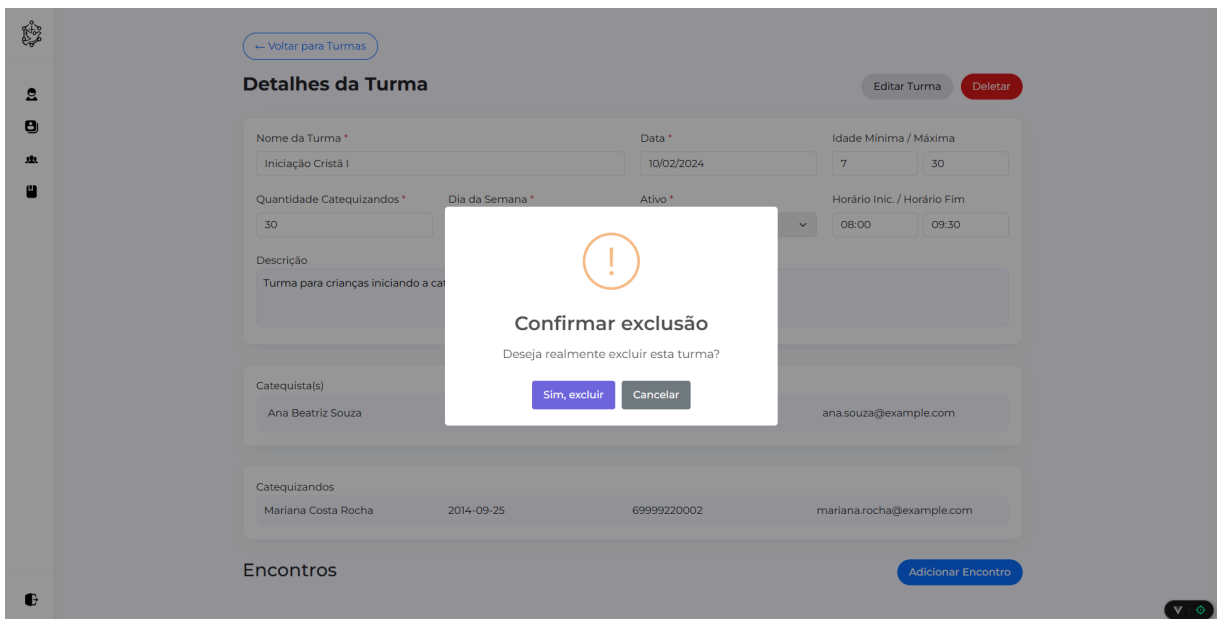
← Voltar para Turmas

Detalhes da Turma

Editar Turma Deletar

Nome da Turma *
Iniciação Cristã I

Data *
10/02/2024

Idade Mínima / Máxima
7
30

Quantidade Catequizandos *
30

Dia da Semana *

Ativo *

Horário Inic. / Horário Fim
08:00
09:30

Descrição
Turma para crianças iniciando a cat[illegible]

Confirmar exclusão

Deseja realmente excluir esta turma?

Sim, excluir Cancelar

Catequista(s)
Ana Beatriz Souza
ana.souza@example.com

Catequizandos
| Mariana Costa Rocha | 2014-09-25 | 69999220002 | mariana.rocha@example.com |
|---|---|---|---|

Encontros

Adicionar Encontro